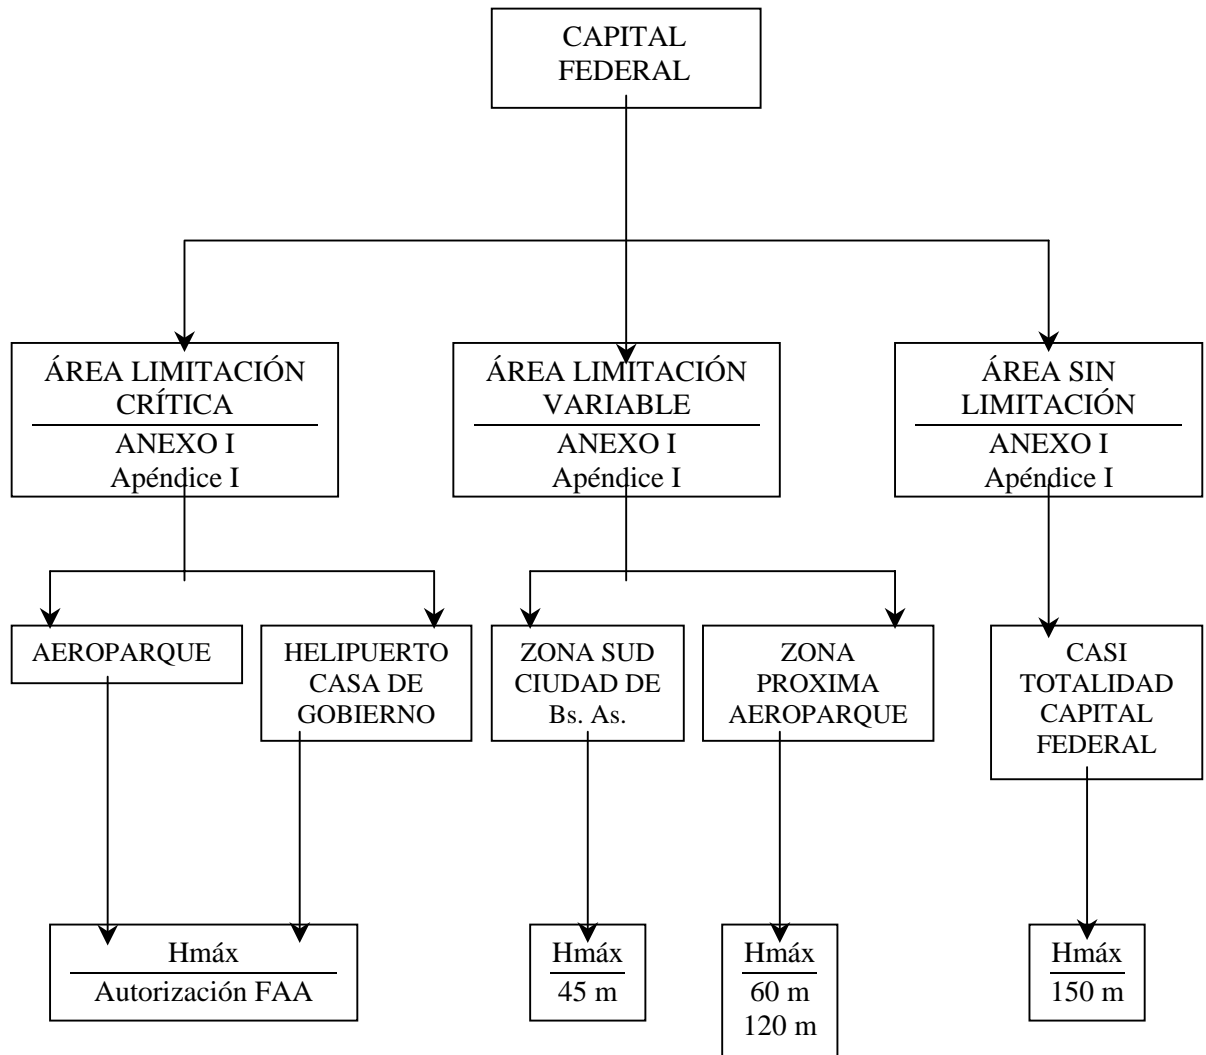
CAPITAL FEDERAL

ÁREA LIMITACIÓN CRÍTICA
ANEXO I
Apéndice I

ÁREA LIMITACIÓN VARIABLE
ANEXO I
Apéndice I

ÁREA SIN LIMITACIÓN
ANEXO I
Apéndice I

AEROPARQUE

HELIPUERTO CASA DE GOBIERNO

ZONA SUD CIUDAD DE Bs. As.

ZONA PROXIMA AEROPARQUE

CASI TOTALIDAD CAPITAL FEDERAL

Hmáx
Autorización FAA

Hmáx
45 m

Hmáx
60 m
120 m

Hmáx
150 m